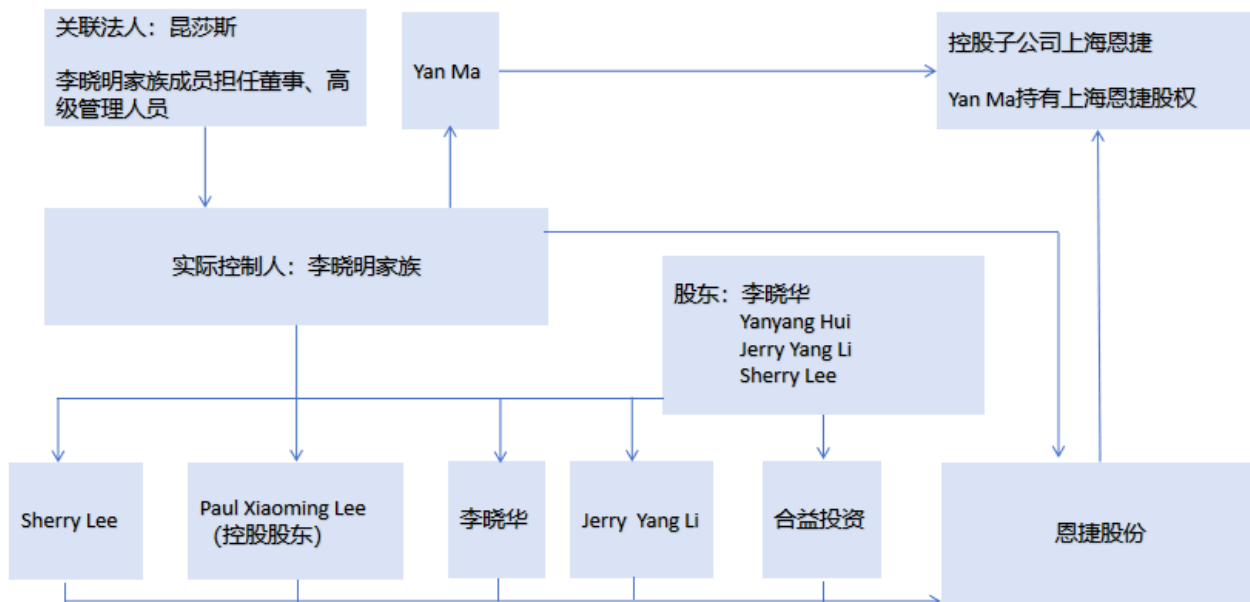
关联法人：昆莎斯

李晓明家族成员担任董事、高级管理人员

Yan Ma

控股子公司上海恩捷

Yan Ma持有上海恩捷股权

实际控制人：李晓明家族

股东：李晓华
Yanyang Hui
Jerry Yang Li
Sherry Lee

Sherry Lee

Paul Xiaoming Lee
(控股股东)

李晓华

Jerry Yang Li

合益投资

恩捷股份